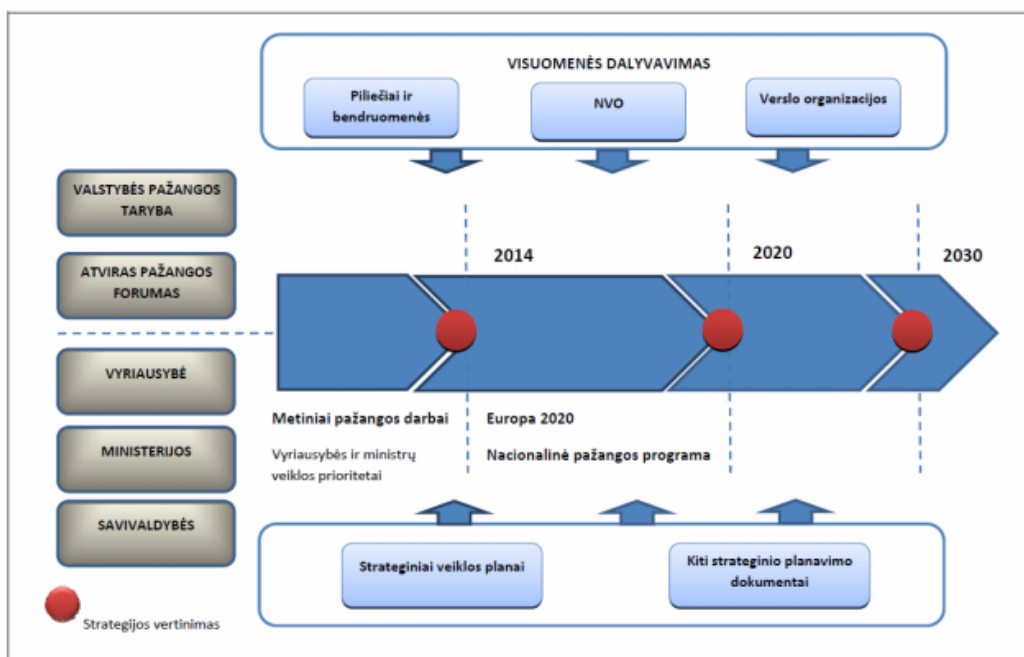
VISUOMENĖS DALYVAVIMAS

Piliečiai ir bendruomenės

NVO

Verslo organizacijos

VALSTYBĖS PAŽANGOS TARYBA

ATVIRAS PAŽANGOS FORUMAS

VYRIAUSYBĖ

MINISTERIJOS

SAVIVALDYBĖS

2014

2020

2030

Metiniai pažangos darbai

Vyriausybės ir ministrų veiklos prioritetai

Europa 2020

Nacionalinė pažangos programa

Strateginiai veiklos planai

Kiti strateginio planavimo dokumentai

Strategijos vertinimas